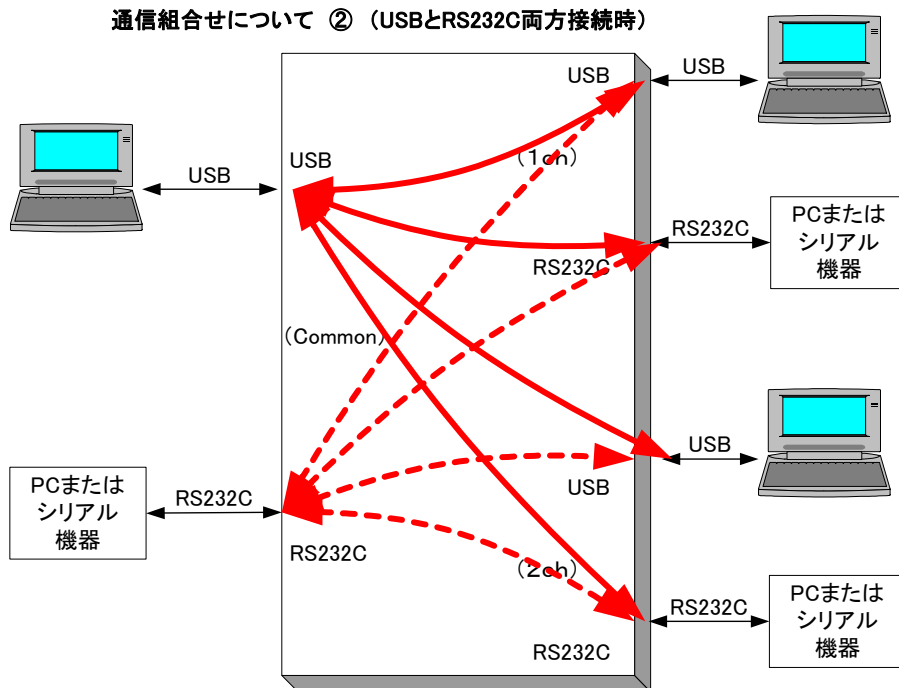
通信組合せについて ②（USBとRS232C両方接続時）

USB

USB

（1ch）

USB

USB

RS232C

PCまたは シリアル 機器

RS232C

（Common）

USB

USB

USB

PCまたは シリアル 機器

RS232C

RS232C

（2ch）

RS232C

PCまたは シリアル 機器

RS232C